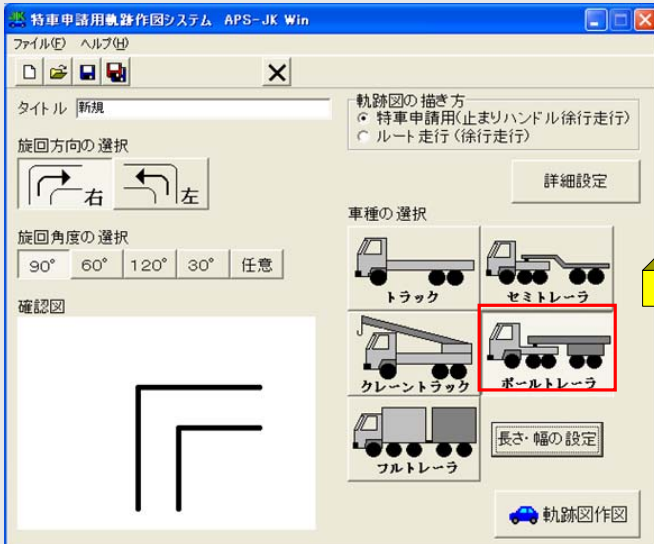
特車申請用軌跡作図システム　APS-JK Win

ファイル(F)　ヘルプ(H)

タイトル　新規

旋回方向の選択

右

左

旋回角度の選択

90°　60°　120°　30°　任意

確認図

軌跡図の描き方

特車申請用(止まりハンドル徐行走行)

ルート走行(徐行走行)

詳細設定

車種の選択

トラック

セミトレーラ

クレーントラック

ポールトレーラ

フルトレーラ

長さ・幅の設定

軌跡図作図